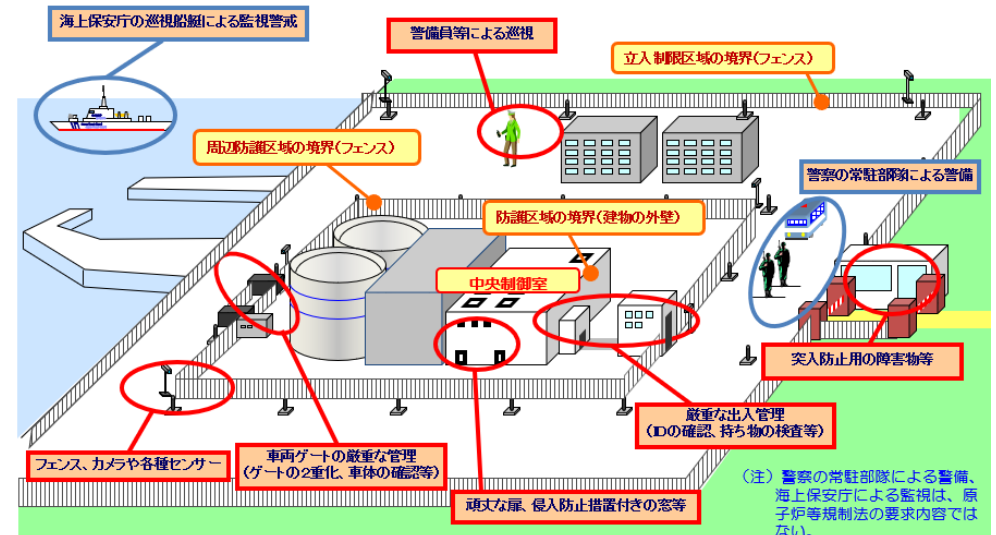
海上保安庁の巡視船艇による監視警戒

警備員等による巡視

立入制限区域の境界(フェンス)

周辺防護区域の境界(フェンス)

警察の常駐部隊による警備

防護区域の境界(建物の外壁)

中央制御室

突入防止用の障害物等

厳重な出入管理
(IDの確認、持ち物の検査等)

フェンス、カメラや各種センサー

車両ゲートの厳重な管理
(ゲートの2重化、車体の確認等)

頑丈な扉、侵入防止措置付きの窓等

(注) 警察の常駐部隊による警備、海上保安庁による監視は、原子炉等規制法の要求内容ではない。